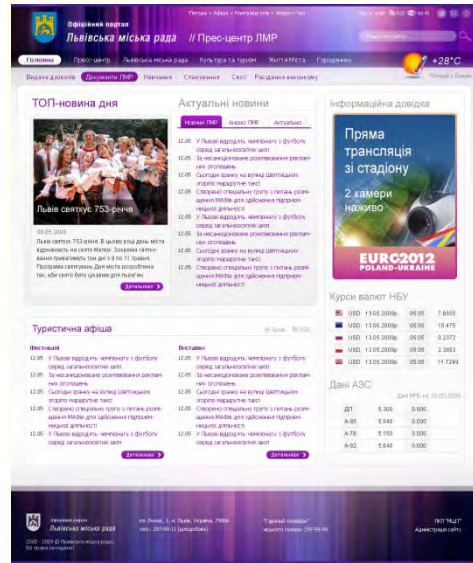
Офіційний портал
Львівська міська рада // Прес-центр ЛМР

+28°C

Головна | Прес-центр | Львівська міська рада | Культура та туризм | Життя Міста | Громадянам

Видача дозволів | Документи ЛМР | Навчання | Стажування | Сесії | Рішення виконкому

ТОП-новина дня

Львів святкує 753-річчя

08.05.2009
Львів святкує 753-річчя. В цьому році день міста відзначають на свято Юрія. Загалом святкування триватиме три дні з 9 по 11 травня. Програма святкувань Дня міста розроблена так, аби кожен був цікавим для львів'ян.

Детальніше

Актуальні новини

Новини ЛМР | Анонс ЛМР | Актуально

12.05 У Львові відбудуть чемпіонату з футболу серед загальноосвітніх шкіл
12.05 За несанкціоноване розклеювання рекламних оголошень
12.05 Сьогодні зранку на вулиці Шептицьких згоріло маршрутне таксі
12.05 Створено спеціальну групу з питань розгляду МАФів для здійснення підприємницької діяльності
12.05 У Львові відбудуть чемпіонату з футболу серед загальноосвітніх шкіл
12.05 За несанкціоноване розклеювання рекламних оголошень
12.05 Сьогодні зранку на вулиці Шептицьких згоріло маршрутне таксі
12.05 Створено спеціальну групу з питань розгляду МАФів для здійснення підприємницької діяльності

Детальніше

Інформаційна довідка

Пряма трансляція зі стадіону
2 камери наживо
EURO2012 POLAND-UKRAINE

Курси валют НБУ

| | | | |
|---|---|---|---|
| USD | 13.05.2009р. | 05:05 | 7.6505 |
| USD | 13.05.2009р. | 05:05 | 10.475 |
| USD | 13.05.2009р. | 05:05 | 0.2372 |
| USD | 13.05.2009р. | 05:05 | 2.3683 |
| USD | 13.05.2009р. | 05:05 | 11.7249 |

Дані АЗС

| | | |
|---|---|---|
| ДП | 5.300 | 0.000 |
| A-95 | 5.640 | 0.000 |
| A-76 | 5.150 | 0.000 |
| A-92 | 5.640 | 0.000 |

Туристична афіша

Фестивалі
12.05 У Львові відбудуть чемпіонату з футболу серед загальноосвітніх шкіл
12.05 За несанкціоноване розклеювання рекламних оголошень
12.05 Сьогодні зранку на вулиці Шептицьких згоріло маршрутне таксі
12.05 Створено спеціальну групу з питань розгляду МАФів для здійснення підприємницької діяльності
12.05 У Львові відбудуть чемпіонату з футболу серед загальноосвітніх шкіл

Детальніше

Виставки
12.05 У Львові відбудуть чемпіонату з футболу серед загальноосвітніх шкіл
12.05 За несанкціоноване розклеювання рекламних оголошень
12.05 Сьогодні зранку на вулиці Шептицьких згоріло маршрутне таксі
12.05 Створено спеціальну групу з питань розгляду МАФів для здійснення підприємницької діяльності
12.05 У Львові відбудуть чемпіонату з футболу серед загальноосвітніх шкіл

Детальніше

Офіційний портал
Львівська міська рада

2008 - 2009 © Львівська міська рада. Всі права захищені

пл. Ринок, 1, м. Львів, Україна, 79006
тел.: 297-59-11 (цілодобово)

"Гарячої лінії" міського голови: 297-59-59

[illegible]
Адміністрація сайту